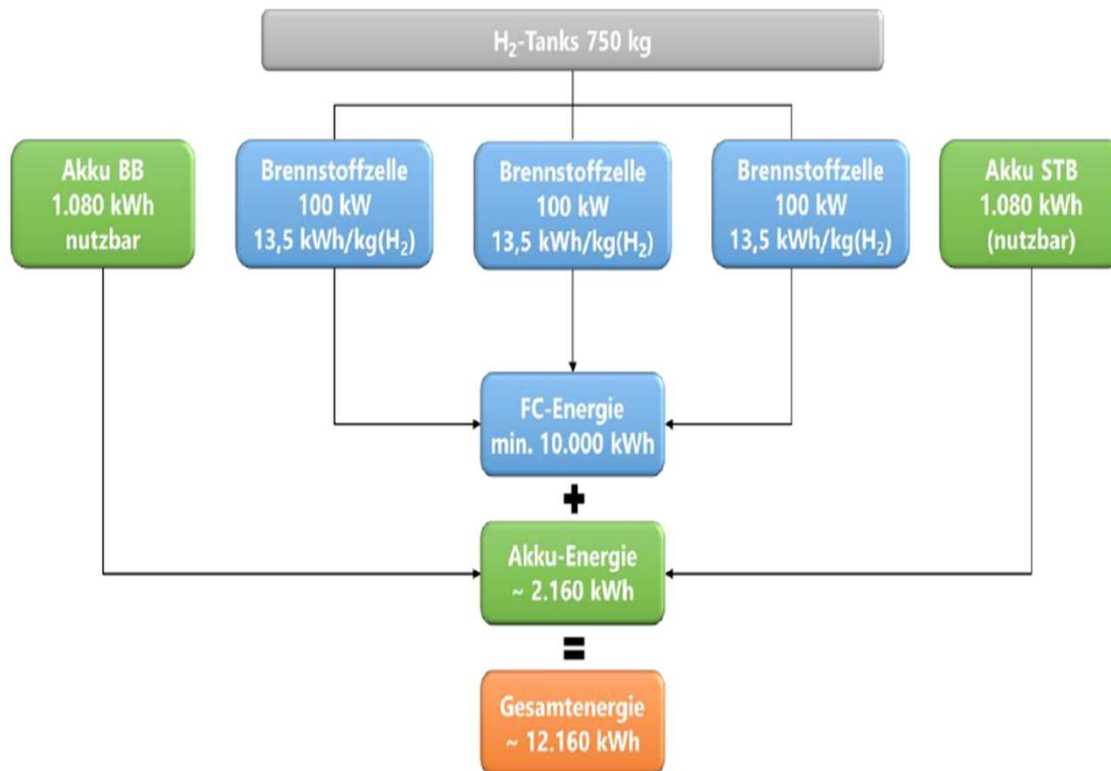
$H_2$-Tanks 750 kg

Akku BB
1.080 kWh
nutzbar

Brennstoffzelle
100 kW
13,5 kWh/kg($H_2$)

Brennstoffzelle
100 kW
13,5 kWh/kg($H_2$)

Brennstoffzelle
100 kW
13,5 kWh/kg($H_2$)

Akku STB
1.080 kWh
(nutzbar)

FC-Energie
min. 10.000 kWh

+

Akku-Energie
~ 2.160 kWh

=

Gesamtenergie
~ 12.160 kWh